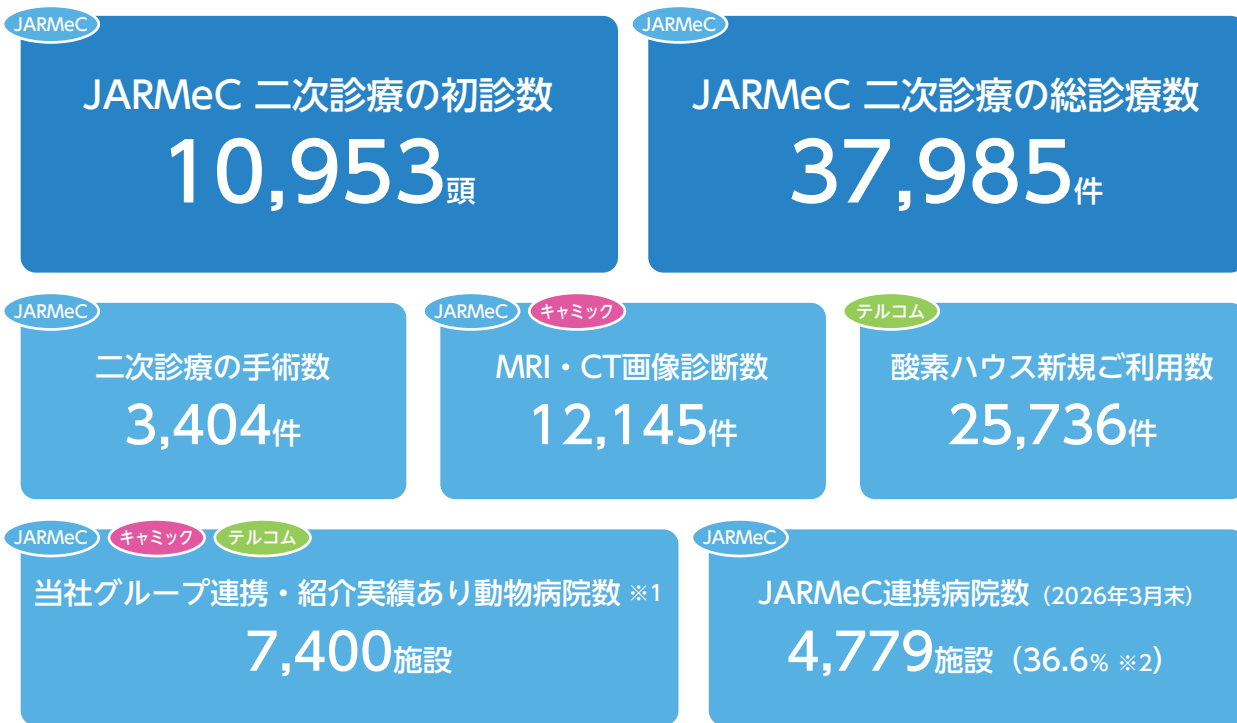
JARMeC
JARMeC 二次診療の初診数
10,953頭

JARMeC
JARMeC 二次診療の総診療数
37,985件

JARMeC
二次診療の手術数
3,404件

JARMeC キャミック
MRI・CT画像診断数
12,145件

テルコム
酸素ハウス新規ご利用数
25,736件

JARMeC キャミック テルコム
当社グループ連携・紹介実績あり動物病院数 ※1
7,400施設

JARMeC
JARMeC連携病院数（2026年3月末）
4,779施設（36.6% ※2）